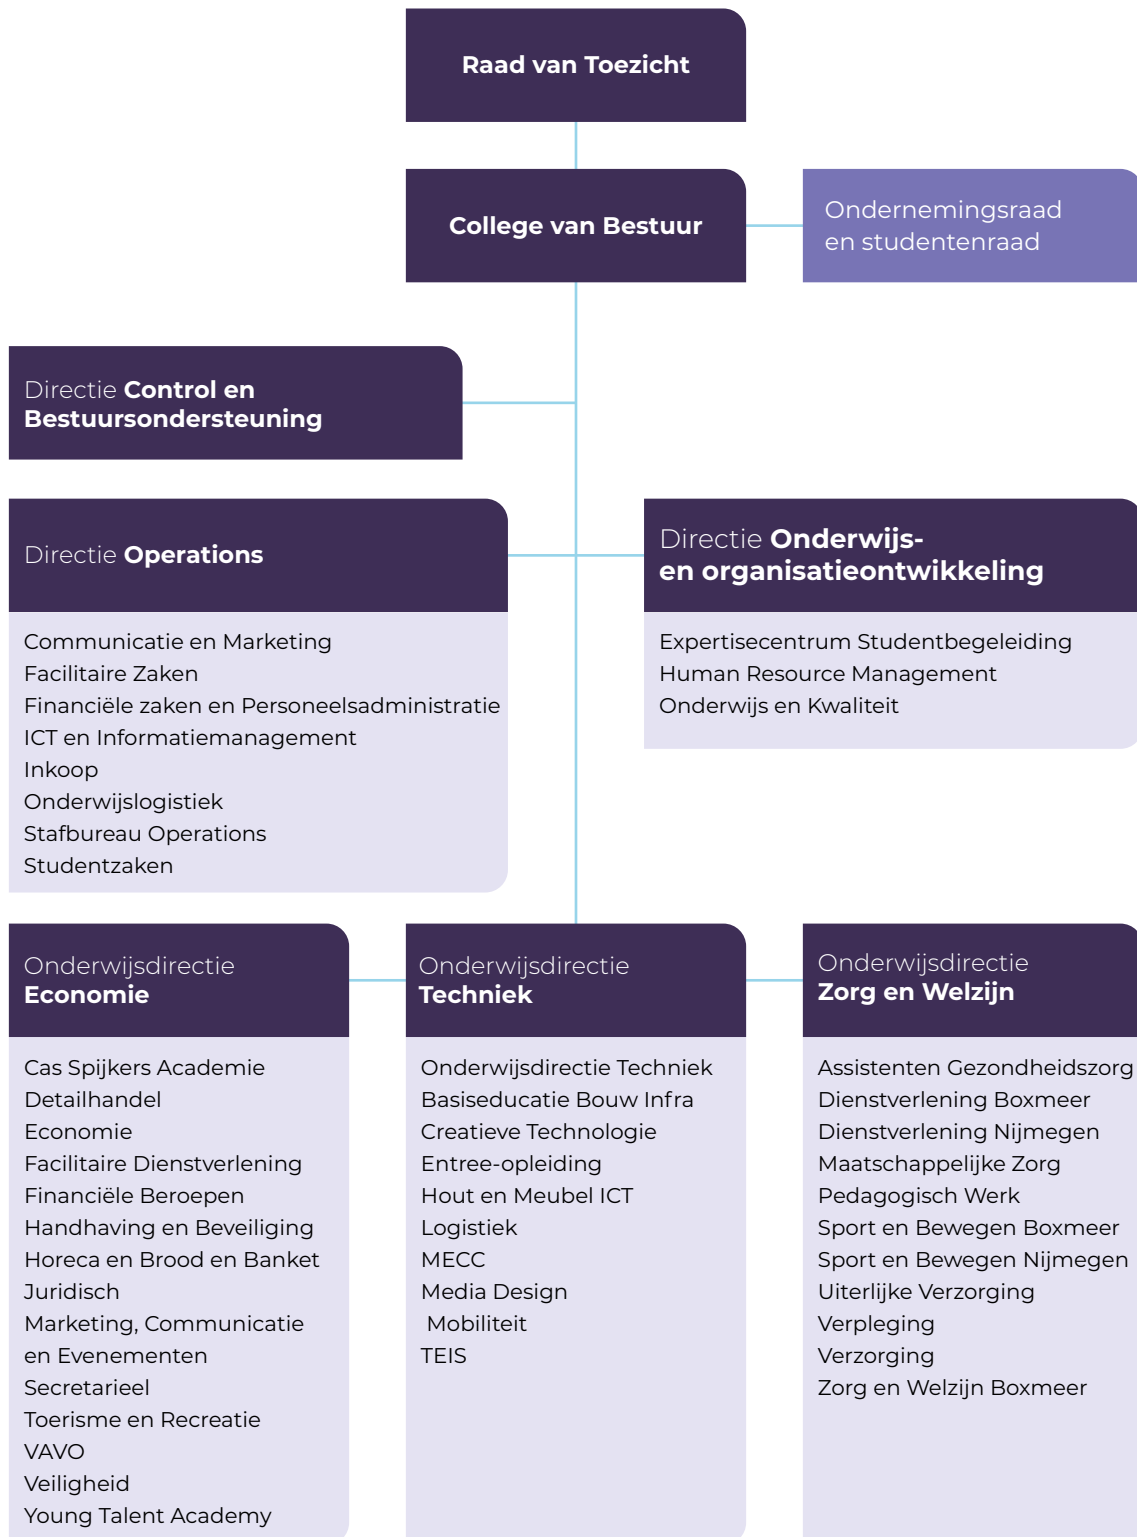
Raad van Toezicht

College van Bestuur

Ondernemingsraad en studentenraad

Directie Control en Bestuursondersteuning

Directie Operations

Communicatie en Marketing
Facilitaire Zaken
Financiële zaken en Personeelsadministratie
ICT en Informatiemanagement
Inkoop
Onderwijslogistiek
Stafbureau Operations
Studentzaken

Directie Onderwijs- en organisatieontwikkeling

Expertisecentrum Studentbegeleiding
Human Resource Management
Onderwijs en Kwaliteit

Onderwijsdirectie Economie

Cas Spijkers Academie
Detailhandel
Economie
Facilitaire Dienstverlening
Financiële Beroepen
Handhaving en Beveiliging
Horeca en Brood en Banket
Juridisch
Marketing, Communicatie en Evenementen
Secretarieel
Toerisme en Recreatie
VAVO
Veiligheid
Young Talent Academy

Onderwijsdirectie Techniek

Onderwijsdirectie Techniek
Basiseducatie Bouw Infra
Creatieve Technologie
Entree-opleiding
Hout en Meubel ICT
Logistiek
MECC
Media Design
Mobiliteit
TEIS

Onderwijsdirectie Zorg en Welzijn

Assistenten Gezondheidszorg
Dienstverlening Boxmeer
Dienstverlening Nijmegen
Maatschappelijke Zorg
Pedagogisch Werk
Sport en Bewegen Boxmeer
Sport en Bewegen Nijmegen
Uiterlijke Verzorging
Verpleging
Verzorging
Zorg en Welzijn Boxmeer